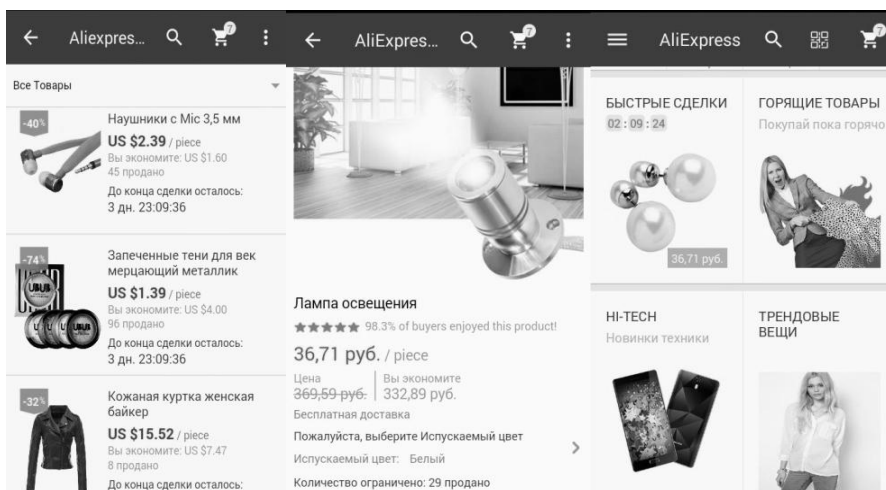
Aliexpres...

7

Все Товары

-40%

Наушники с Mic 3,5 мм

US $2.39 / piece

Вы экономите: US $1.60

45 продано

До конца сделки осталось:

3 дн. 23:09:36

-74%

Запеченные тени для век мерцающий металлик

US $1.39 / piece

Вы экономите: US $4.00

96 продано

До конца сделки осталось:

3 дн. 23:09:36

-32%

Кожаная куртка женская байкер

US $15.52 / piece

Вы экономите: US $7.47

8 продано

До конца сделки осталось:

AliExpres...

7

Лампа освещения

98.3% of buyers enjoyed this product!

36,71 руб. / piece

Цена

369,59 руб.

Вы экономите

332,89 руб.

Бесплатная доставка

Пожалуйста, выберите Испускаемый цвет

Испускаемый цвет: Белый

Количество ограничено: 29 продано

AliExpress

БЫСТРЫЕ СДЕЛКИ

02 : 09 : 24

36,71 руб.

ГОРЯЩИЕ ТОВАРЫ

Покупай пока горячо

HI-TECH

Новинки техники

ТРЕНДОВЫЕ ВЕЩИ